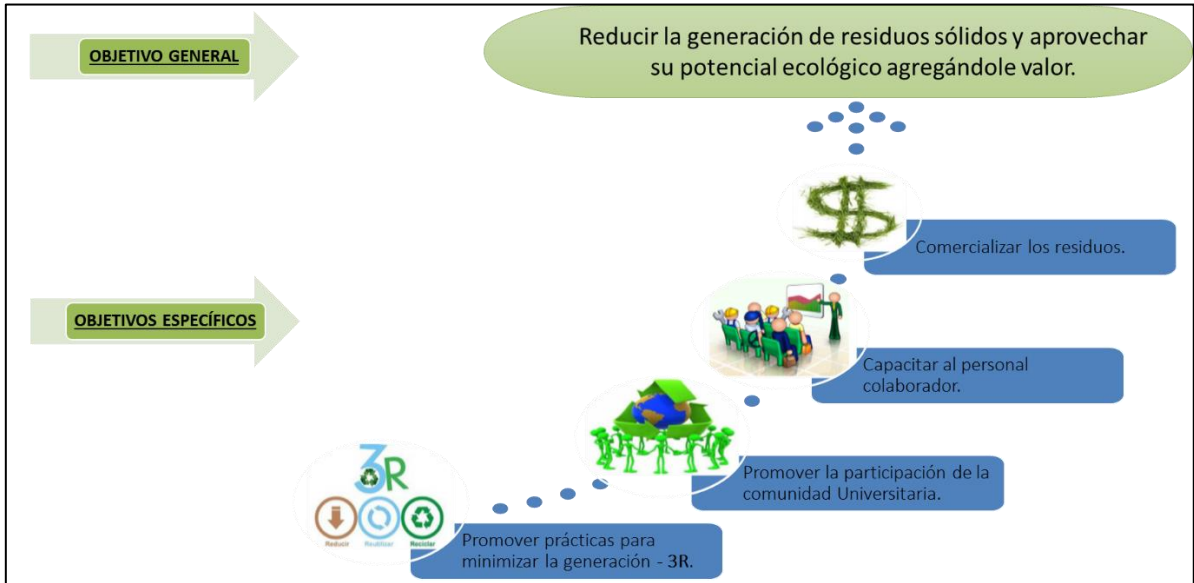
OBJETIVO GENERAL

Reducir la generación de residuos sólidos y aprovechar su potencial ecológico agregándole valor.

OBJETIVOS ESPECÍFICOS

Comercializar los residuos.

Capacitar al personal colaborador.

Promover la participación de la comunidad Universitaria.

3R

Reducir Reutilizar Reciclar

Promover prácticas para minimizar la generación - 3R.